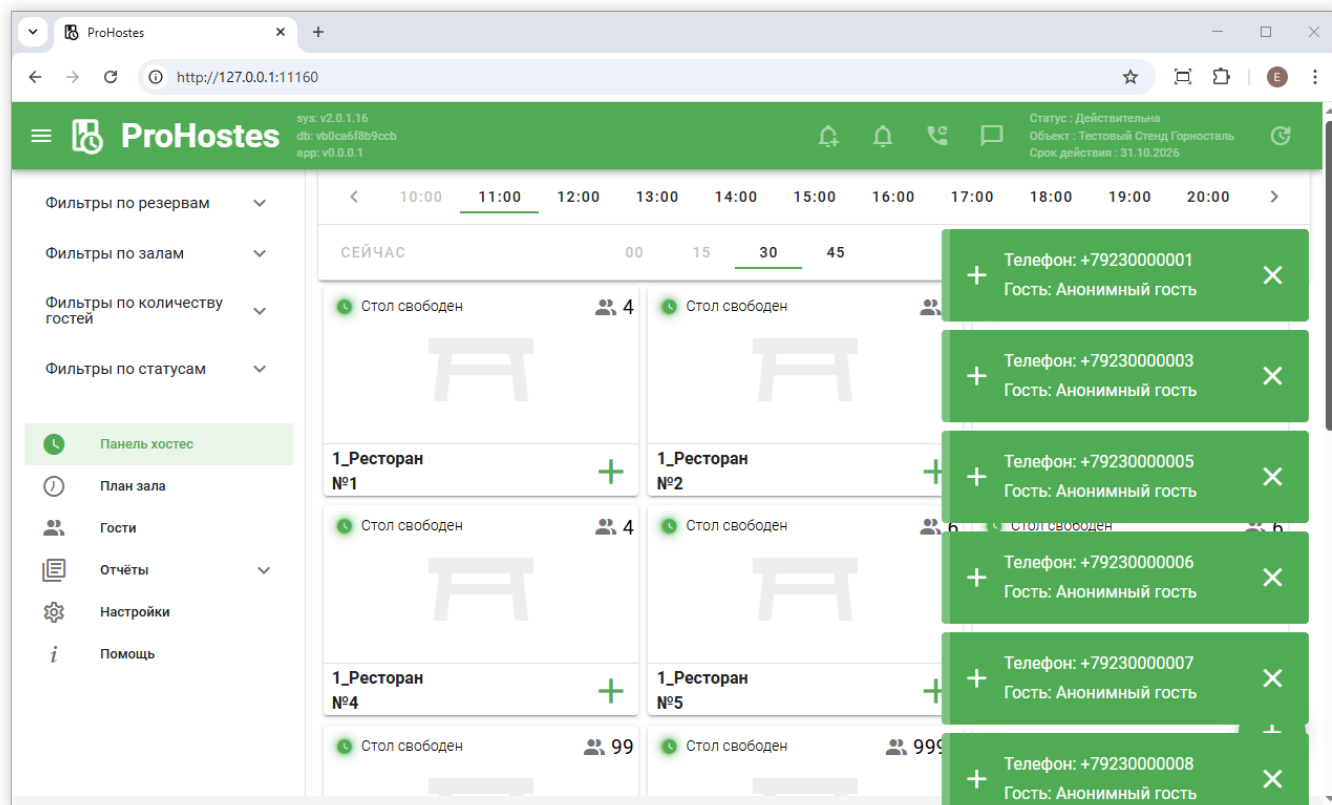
ProHostes

http://127.0.0.1:11160

E

ProHostes

sys: v2.0.1.16
db: vb0ca6f8b9ccb
app: v0.0.0.1

Статус : Действительна
Объект : Тестовый Стенд Горносталь
Срок действия : 31.10.2026

Фильтры по резервам

Фильтры по залам

Фильтры по количеству гостей

Фильтры по статусам

Панель хостес

План зала

Гости

Отчёты

Настройки

Помощь

10:00 11:00 12:00 13:00 14:00 15:00 16:00 17:00 18:00 19:00 20:00

СЕЙЧАС

00 15 30 45

Стол свободен 4

1_Ресторан
№1

Стол свободен

1_Ресторан
№2

Стол свободен 4

1_Ресторан
№4

Стол свободен 6

1_Ресторан
№5

Стол свободен 6

Стол свободен 99

Стол свободен 999

Телефон: +79230000001
Гость: Анонимный гость

Телефон: +79230000003
Гость: Анонимный гость

Телефон: +79230000005
Гость: Анонимный гость

Телефон: +79230000006
Гость: Анонимный гость

Телефон: +79230000007
Гость: Анонимный гость

Телефон: +79230000008
Гость: Анонимный гость